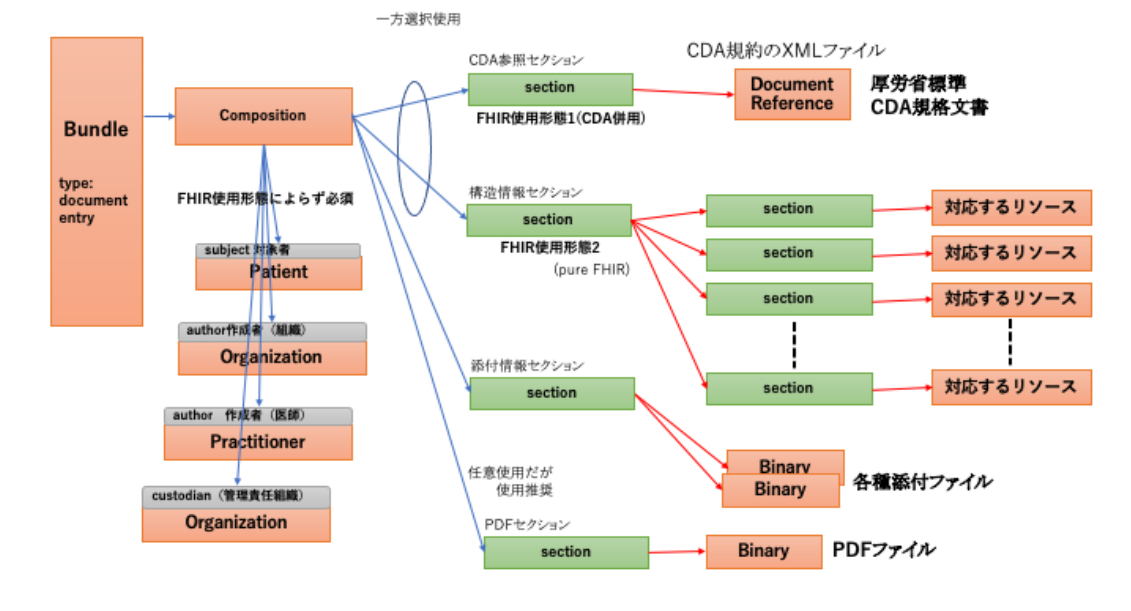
一方選択使用

Bundle

type: document entry

Composition

FHIR使用形態によらず必須

subject 対象者
Patient

author作成者（組織）
Organization

author 作成者（医師）
Practitioner

custodian（管理責任組織）
Organization

CDA参照セクション
section
FHIR使用形態1(CDA併用)

CDA規約のXMLファイル
Document Reference
厚労省標準 CDA規格文書

構造情報セクション
section
FHIR使用形態2
(pure FHIR)

section
対応するリソース
section
対応するリソース
section
対応するリソース
section
対応するリソース

添付情報セクション
section

Binary
Binary
各種添付ファイル

任意使用だが 使用推奨

PDFセクション
section
Binary
PDFファイル